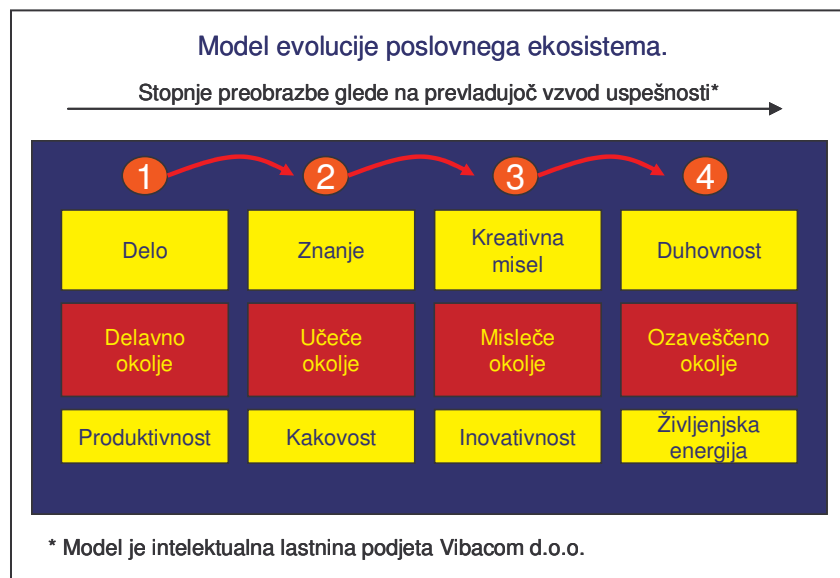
Model evolucije poslovnega ekosistema.

Stopnje preobrazbe glede na prevladujoč vzvod uspešnosti*

| 1 | 2 | 3 | 4 |
|---|---|---|---|
| Delo | Znanje | Kreativna misel | Duhovnost |
| Delavno okolje | Učeče okolje | Misleče okolje | Ozaveščeno okolje |
| Produktivnost | Kakovost | Inovativnost | Življenjska energija |

* Model je intelektualna lastnina podjeta Vibacom d.o.o.